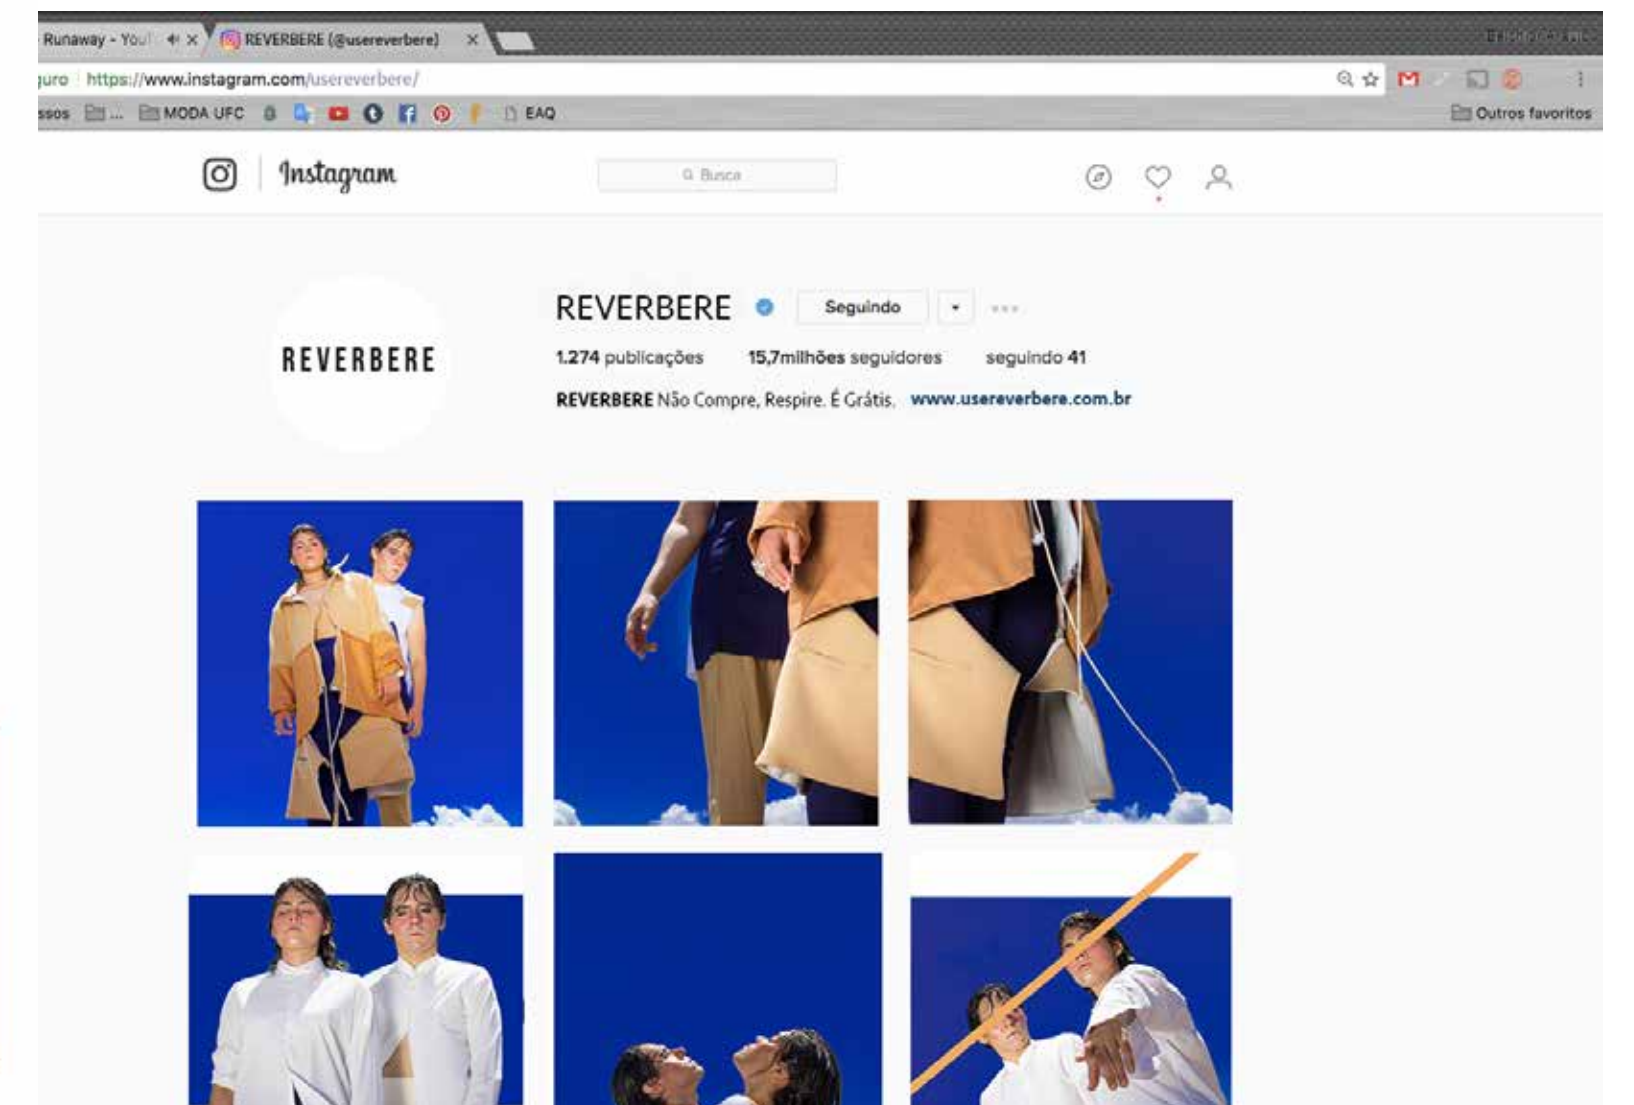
Runaway - You
REVERBERE (@usereverbere)
guro https://www.instagram.com/usereverbere/
ssos MODA UFC EAQ
Outros favoritos

Instagram
Busca

REVERBERE

REVERBERE Seguindo

1.274 publicações 15,7milhões seguidores seguindo 41

REVERBERE Não Compre, Respire. É Grátis. www.usereverbere.com.br